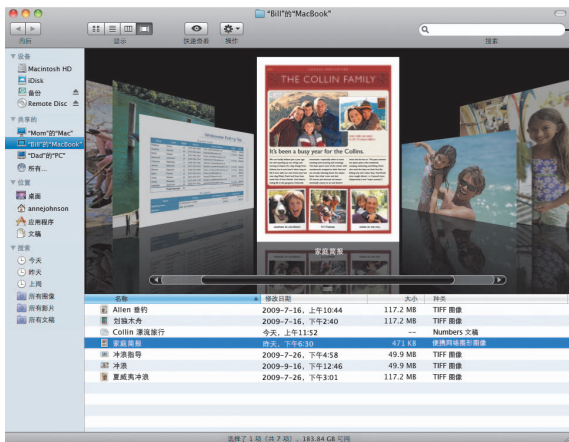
"Bill"的"MacBook"

向后

显示

快速查看

操作

搜索

设备
Macintosh HD
iDisk
备份
Remote Disc

共享的
"Mom"的"Mac"
"Bill"的"MacBook"
"Dad"的"PC"
所有...

位置
桌面
annejohnson
应用程序
文稿

搜索
今天
昨天
上周
所有图像
所有影片
所有文稿

THE COLLIN FAMILY

It's been a busy year for the Collins.

家庭简报

| 名称 | 修改日期 | 大小 | 种类 |
|---|---|---|---|
| Allen 眷约 | 2009-7-16，上午10:44 | 117.2 MB | TIFF 图像 |
| 刮板木舟 | 2009-7-16，下午2:40 | 117.2 MB | TIFF 图像 |
| Collin 漫流旅行 | 今天，上午11:52 | -- | Numbers 文稿 |
| 家庭简报 | 昨天，下午6:30 | 471 KB | 便携网络图形图像 |
| 冲浪指导 | 2009-7-16，下午4:58 | 49.9 MB | TIFF 图像 |
| 冲浪 | 2009-9-16，下午12:46 | 49.9 MB | TIFF 图像 |
| 夏威夷冲浪 | 2009-7-26，下午3:01 | 117.2 MB | TIFF 图像 |

选择了 1 项（共 7 项），183.84 GB 可用